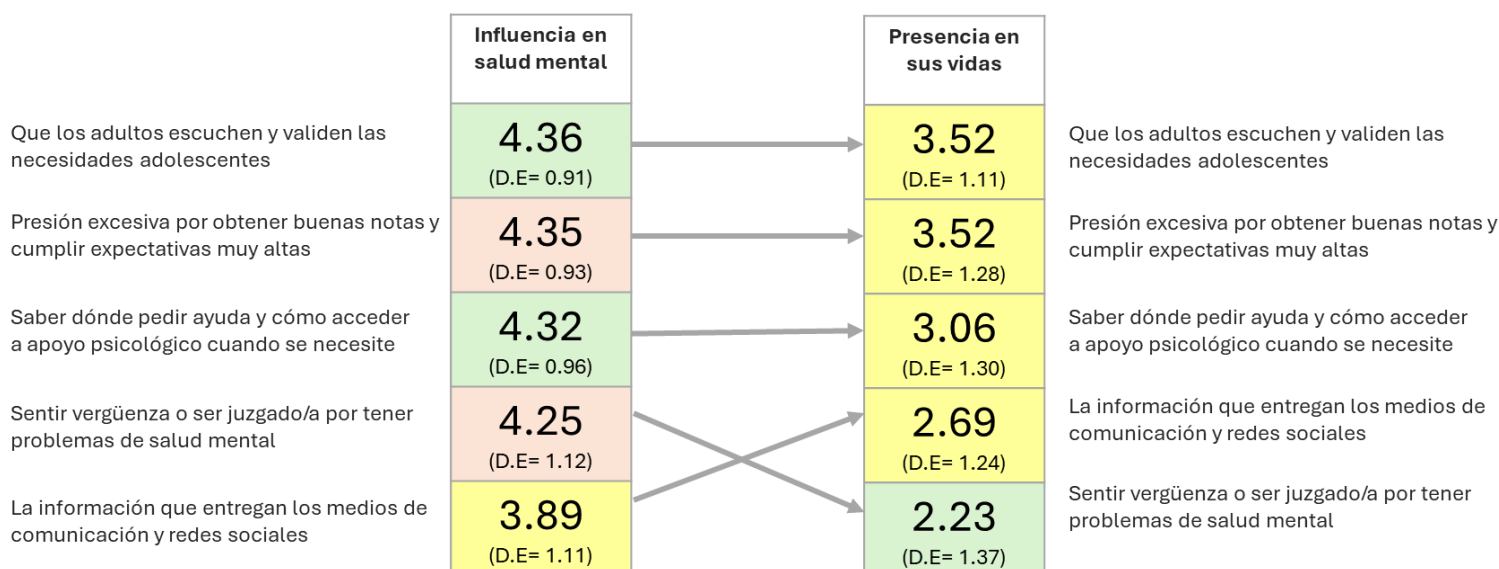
Influencia en salud mental

Presencia en sus vidas

Que los adultos escuchen y validen las necesidades adolescentes

4.36
(D.E= 0.91)

3.52
(D.E= 1.11)

Que los adultos escuchen y validen las necesidades adolescentes

Presión excesiva por obtener buenas notas y cumplir expectativas muy altas

4.35
(D.E= 0.93)

3.52
(D.E= 1.28)

Presión excesiva por obtener buenas notas y cumplir expectativas muy altas

Saber dónde pedir ayuda y cómo acceder a apoyo psicológico cuando se necesite

4.32
(D.E= 0.96)

3.06
(D.E= 1.30)

Saber dónde pedir ayuda y cómo acceder a apoyo psicológico cuando se necesite

Sentir vergüenza o ser juzgado/a por tener problemas de salud mental

4.25
(D.E= 1.12)

2.69
(D.E= 1.24)

La información que entregan los medios de comunicación y redes sociales

La información que entregan los medios de comunicación y redes sociales

3.89
(D.E= 1.11)

2.23
(D.E= 1.37)

Sentir vergüenza o ser juzgado/a por tener problemas de salud mental